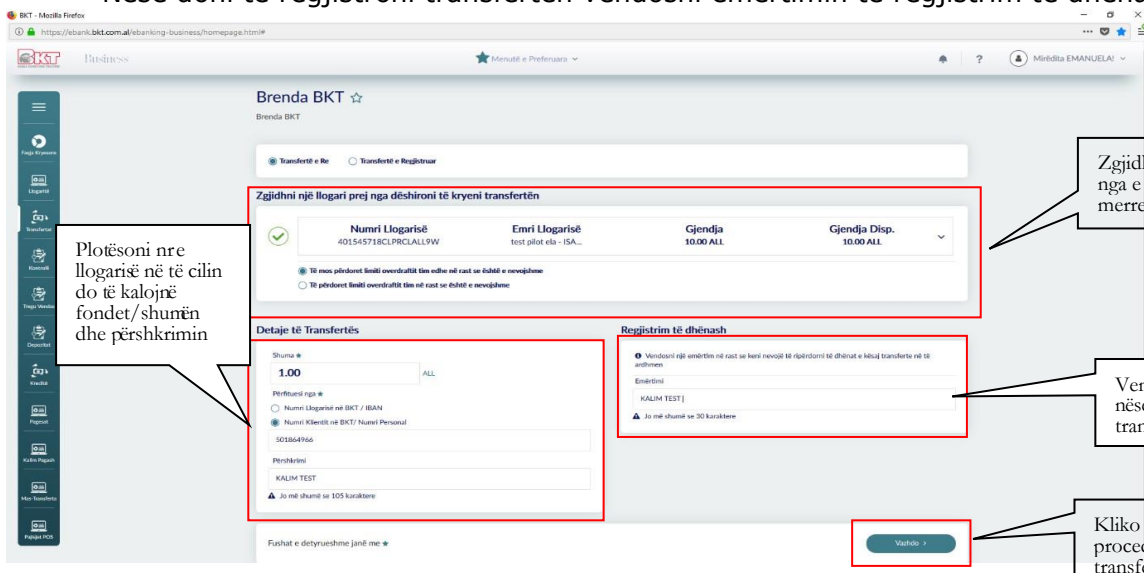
Nëse doni të regjistroni transferten vendosni emërtimin të regjistrim të dhënave

BKT - Mozilla Firefox

https://ebank.bkt.com.al/ebanking-business/homepage.html#

BKT Business

Menutë e Preferuara

Mirëdita EMANUELA!

Faqja Kryesore

Llogaritë

Transferta

Kontratë

Tregu Vendas

Depozitat

Kreditë

Pagesat

Kalim Pagash

Mes-Transferta

Pajisjet POS

Brenda BKT ☆

Brenda BKT

Transfertë e Re

Transfertë e Regjistruar

Zgjidhni një llogari prej nga dëshironi të kryeni transfertën

| Numri Llogarisë | Emri Llogarisë | Gjendja | Gjendja Disp. |
|---|---|---|---|
| 401545718CLPRCLALL9W | test pilot ela - ISA... | 10.00 ALL | 10.00 ALL |

Të mos përdoret limiti overdraftit tim edhe në rast se është e nevojshme

Të përdoret limiti overdraftit tim në rast se është e nevojshme

Detaje të Transfertës

Shuma

1.00

ALL

Përfituesi nga

Numri Llogarisë në BKT / IBAN

Numri Klientit në BKT/ Numri Personal

501864966

Përshkrimi

KALIM TEST

Jo më shumë se 105 karaktere

Regjistrim të dhënash

Vendosni një emërtim në rast se keni nevojë të ripërdorni të dhënat e kësaj transferte në të ardhmen

Emërtimi

KALIM TEST |

Jo më shumë se 30 karaktere

Fushat e detyrueshme janë me

Vazhdo >

Plotësoni nr e llogarisë në të cilin do të kalojnë fondet/shumën dhe përshkrimin

Zgjidh nga e merre

Ven nëse tran

Kliko proced transf